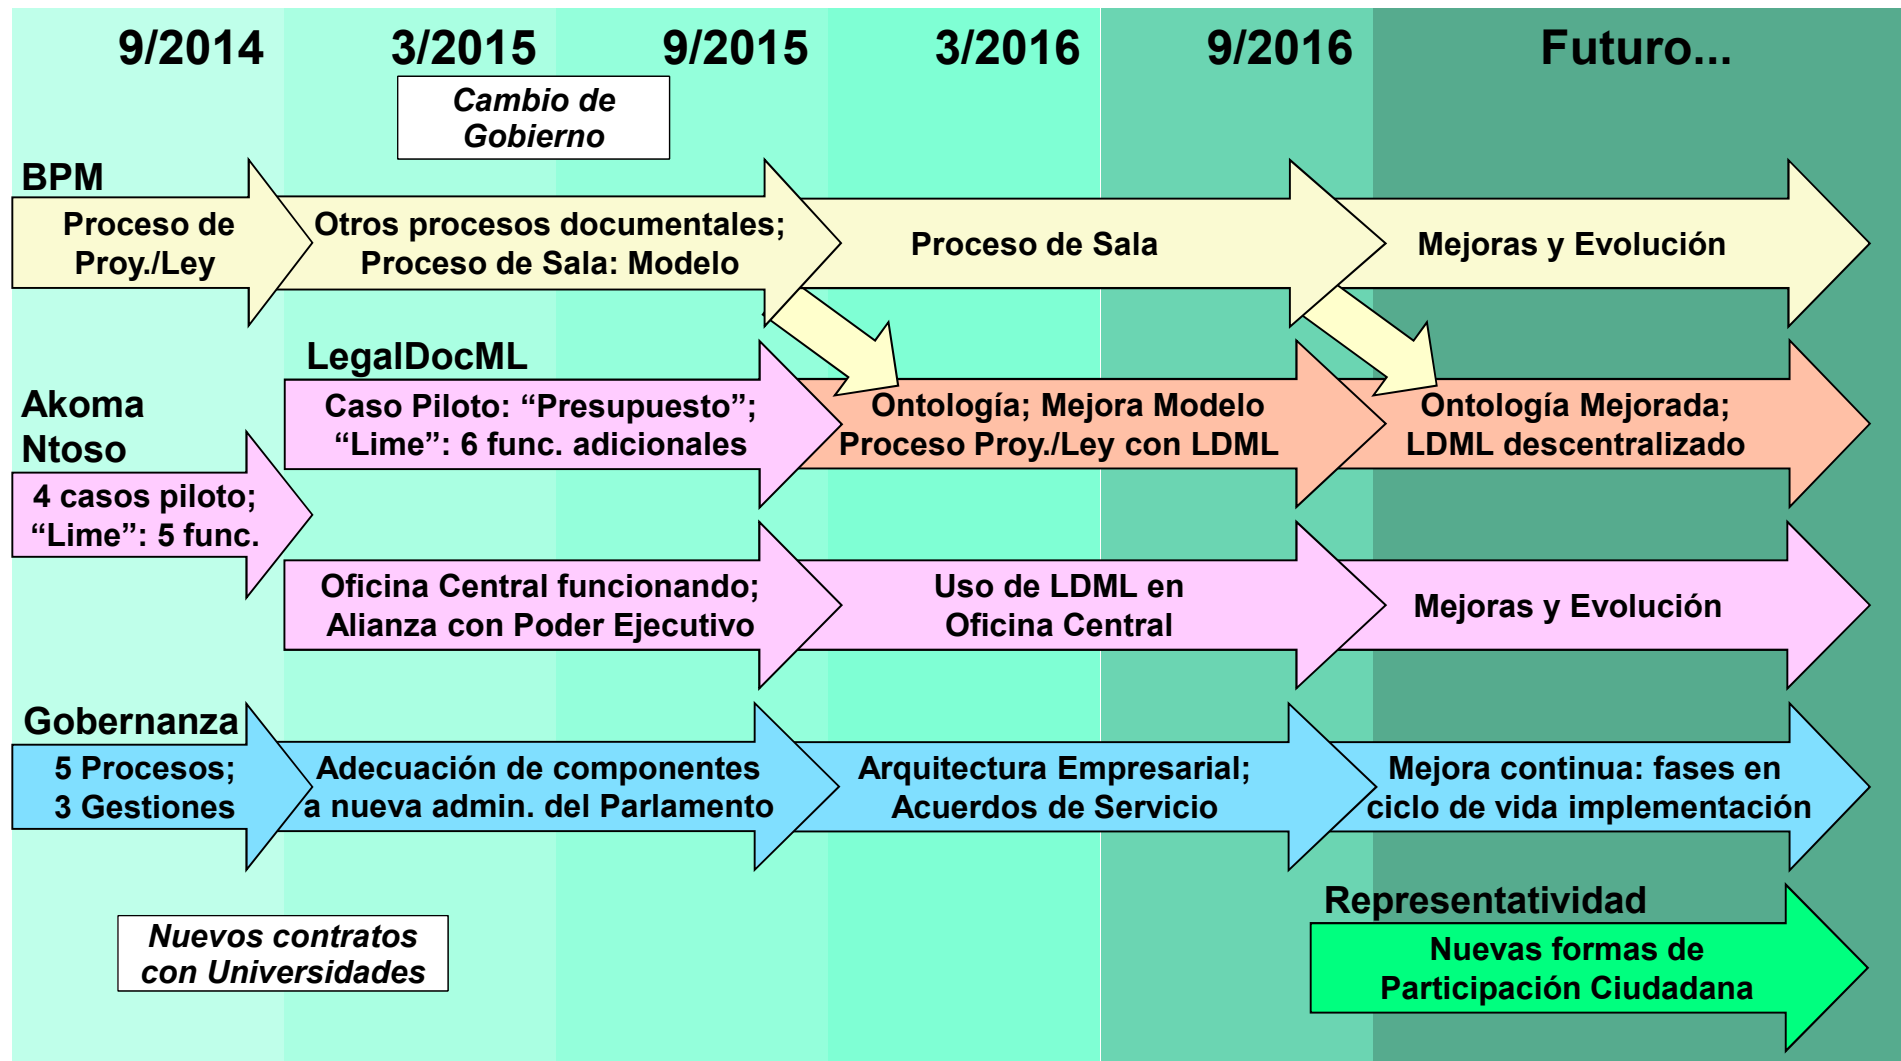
9/2014 3/2015 9/2015 3/2016 9/2016 Futuro...

Cambio de Gobierno

BPM

Proceso de Proy./Ley

Otros procesos documentales; Proceso de Sala: Modelo

Proceso de Sala

Mejoras y Evolución

LegalDocML

Akoma Ntoso

4 casos piloto; “Lime”: 5 func.

Caso Piloto: “Presupuesto”; “Lime”: 6 func. adicionales

Ontología; Mejora Modelo Proceso Proy./Ley con LDML

Ontología Mejorada; LDML descentralizado

Oficina Central funcionando; Alianza con Poder Ejecutivo

Uso de LDML en Oficina Central

Mejoras y Evolución

Gobernanza

5 Procesos; 3 Gestiones

Adecuación de componentes a nueva admin. del Parlamento

Arquitectura Empresarial; Acuerdos de Servicio

Mejora continua: fases en ciclo de vida implementación

Representatividad

Nuevas formas de Participación Ciudadana

Nuevos contratos con Universidades